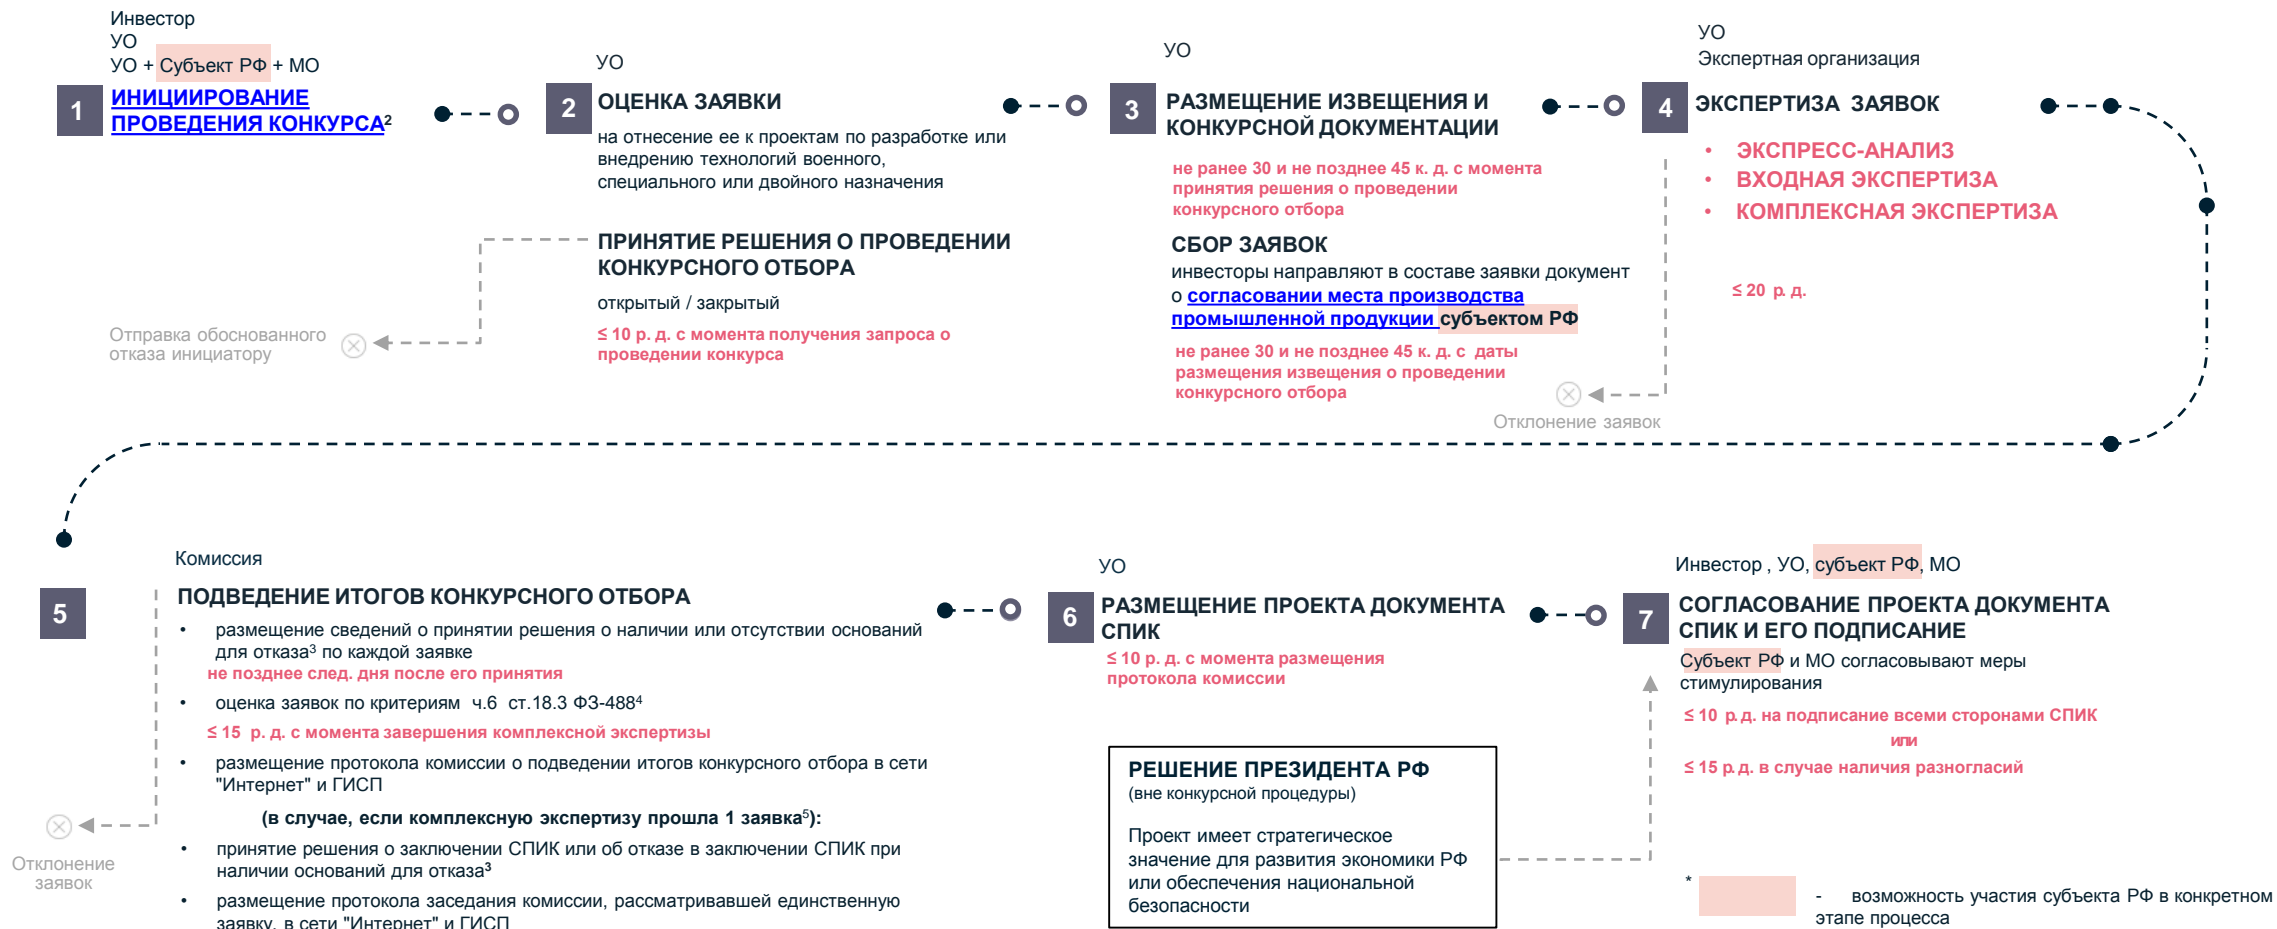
Инвестор
УО
УО + Субъект РФ + МО

1 ИНИЦИИРОВАНИЕ ПРОВЕДЕНИЯ КОНКУРСА²

УО

2 ОЦЕНКА ЗАЯВКИ
на отнесение ее к проектам по разработке или внедрению технологий военного, специального или двойного назначения

ПРИНЯТИЕ РЕШЕНИЯ О ПРОВЕДЕНИИ КОНКУРСНОГО ОТБОРА
открытый / закрытый
≤ 10 р. д. с момента получения запроса о проведении конкурса

Отправка обоснованного отказа инициатору

УО

3 РАЗМЕЩЕНИЕ ИЗВЕЩЕНИЯ И КОНКУРСНОЙ ДОКУМЕНТАЦИИ
не ранее 30 и не позднее 45 к. д. с момента принятия решения о проведении конкурсного отбора

СБОР ЗАЯВОК
инвесторы направляют в составе заявки документ о согласовании места производства промышленной продукции субъектом РФ
не ранее 30 и не позднее 45 к. д. с даты размещения извещения о проведении конкурсного отбора

Отклонение заявок

УО
Экспертная организация

4 ЭКСПЕРТИЗА ЗАЯВОК
• ЭКСПРЕСС-АНАЛИЗ
• ВХОДНАЯ ЭКСПЕРТИЗА
• КОМПЛЕКСНАЯ ЭКСПЕРТИЗА

≤ 20 р. д.

Комиссия

5 ПОДВЕДЕНИЕ ИТОГОВ КОНКУРСНОГО ОТБОРА
• размещение сведений о принятии решения о наличии или отсутствии оснований для отказа³ по каждой заявке
не позднее след. дня после его принятия
• оценка заявок по критериям ч.6 ст.18.3 ФЗ-488⁴
≤ 15 р. д. с момента завершения комплексной экспертизы
• размещение протокола комиссии о подведении итогов конкурсного отбора в сети "Интернет" и ГИСП
(в случае, если комплексную экспертизу прошла 1 заявка⁵):
• принятие решения о заключении СПИК или об отказе в заключении СПИК при наличии оснований для отказа³
• размещение протокола заседания комиссии, рассматривавшей единственную заявку, в сети "Интернет" и ГИСП

Отклонение заявок

УО

6 РАЗМЕЩЕНИЕ ПРОЕКТА ДОКУМЕНТА СПИК
≤ 10 р. д. с момента размещения протокола комиссии

РЕШЕНИЕ ПРЕЗИДЕНТА РФ
(вне конкурсной процедуры)
Проект имеет стратегическое значение для развития экономики РФ или обеспечения национальной безопасности

Инвестор , УО, субъект РФ, МО

7 СОГЛАСОВАНИЕ ПРОЕКТА ДОКУМЕНТА СПИК И ЕГО ПОДПИСАНИЕ
Субъект РФ и МО согласовывают меры стимулирования
≤ 10 р.д. на подписание всеми сторонами СПИК
или
≤ 15 р.д. в случае наличия разногласий

* - возможность участия субъекта РФ в конкретном этапе процесса